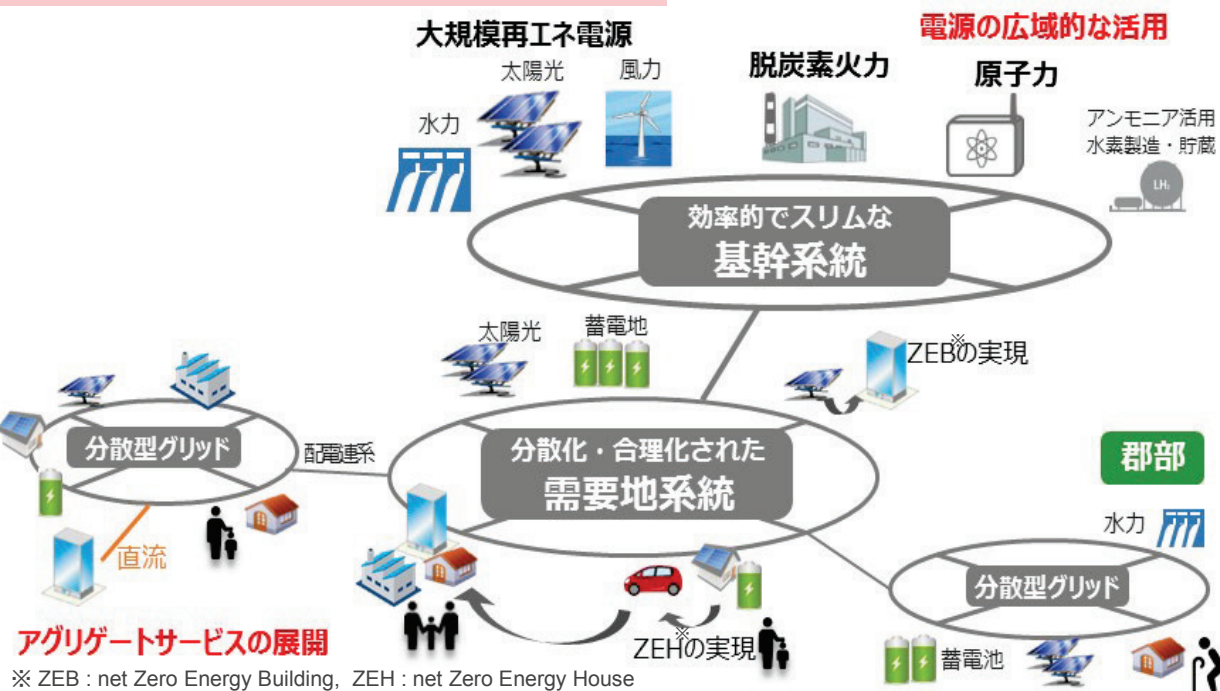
大規模再エネ電源

電源の広域的な活用

太陽光

風力

脱炭素火力

原子力

水力

アンモニア活用
水素製造・貯蔵

$LH_2$

効率的でスリムな
基幹系統

太陽光

蓄電地

ZEB※の実現

分散型グリッド

配電連系

分散化・合理化された
需要地系統

郡部

直流

水力

分散型グリッド

アグリゲートサービスの展開

ZEH※の実現

蓄電池

※ ZEB : net Zero Energy Building, ZEH : net Zero Energy House